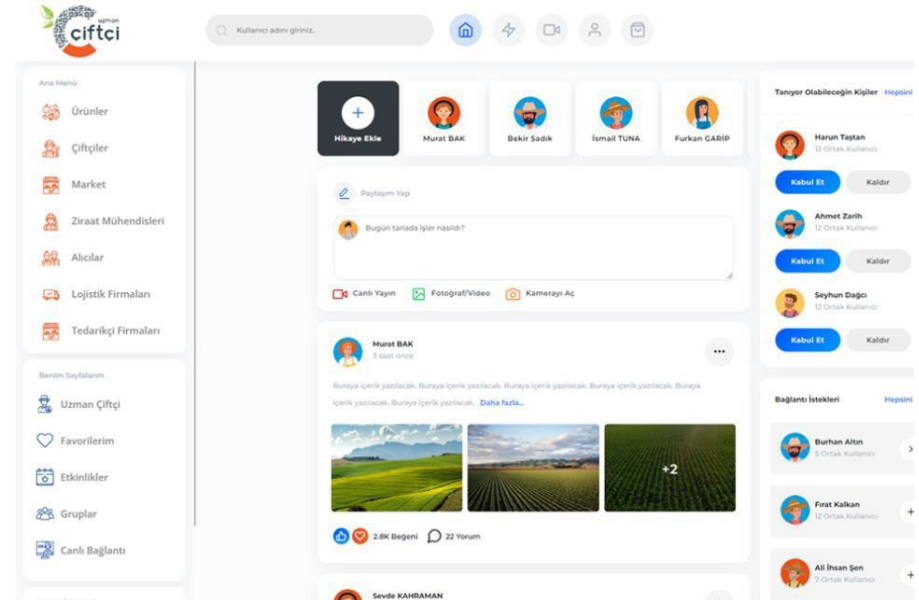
uzman çiftçi

Kullanıcı adını giriniz.

Ana Menü
Ürünler
Çiftçiler
Market
Ziraat Mühendisleri
Alıcılar
Lojistik Firmaları
Tedarikçi Firmaları

Benim Sayfalarım
Uzman Çiftçi
Favorilerim
Etkinlikler
Gruplar
Canlı Bağlantı

Hikaye Ekle
Murat BAK
Bekir Sadık
İsmail TUNA
Furkan GARİP

Paylaşım Yap
Bugün tarlada işler nasıldı?
Canlı Yayın
Fotoğraf/Video
Kamerayı Aç

Murat BAK
3 saat önce
Buraya içerik yazılacak. Buraya içerik yazılacak. Buraya içerik yazılacak. Buraya içerik yazılacak. Buraya içerik yazılacak. Buraya içerik yazılacak. Daha fazla...
+2
2.8K Beğeni
22 Yorum

Sevde KAHRAMAN

Tanıyor Olabileceğin Kişiler
Hepsini
Harun Taştan
12 Ortak Kullanıcı
Kabul Et
Kaldır
Ahmet Zarih
12 Ortak Kullanıcı
Kabul Et
Kaldır
Seyhun Dağcı
12 Ortak Kullanıcı
Kabul Et
Kaldır

Bağlantı İstekleri
Hepsini
Burhan Altın
6 Ortak Kullanıcı
Fırat Kalkan
12 Ortak Kullanıcı
Ali İhsan Şen
7 Ortak Kullanıcı